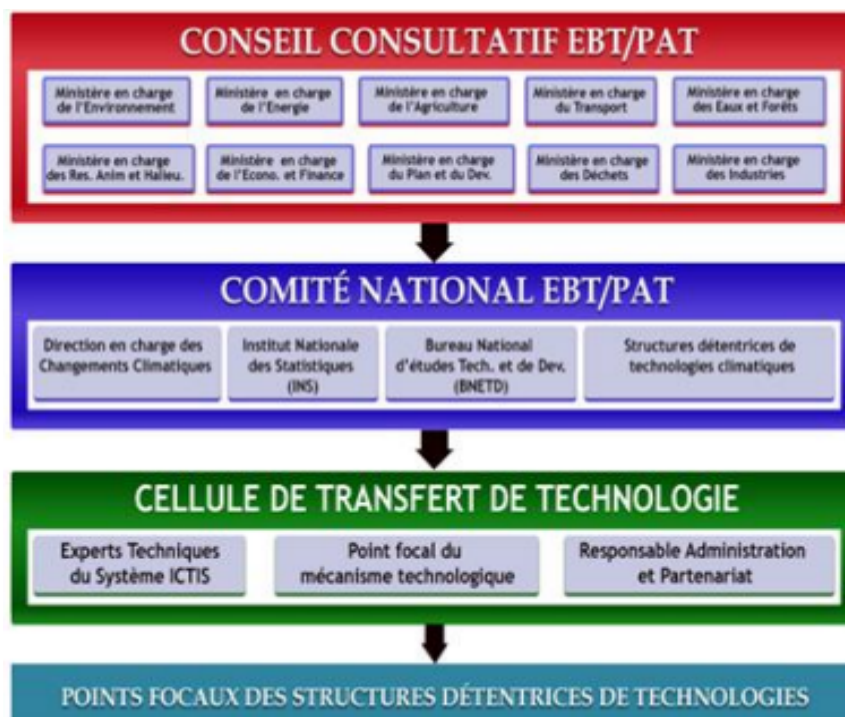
CONSEIL CONSULTATIF EBT/PAT

Ministère en charge de l'Environnement

Ministère en charge de l'Energie

Ministère en charge de l'Agriculture

Ministère en charge du Transport

Ministère en charge des Eaux et Forêts

Ministère en charge des Res. Anim et Halieu.

Ministère en charge de l'Econo. et Finance

Ministère en charge du Plan et du Dev.

Ministère en charge des Déchets

Ministère en charge des Industries

COMITÉ NATIONAL EBT/PAT

Direction en charge des Changements Climatiques

Institut Nationale des Statistiques (INS)

Bureau National d'études Tech. et de Dev. (BNETD)

Structures détentrices de technologies climatiques

CELLULE DE TRANSFERT DE TECHNOLOGIE

Experts Techniques du Système ICTIS

Point focal du mécanisme technologique

Responsable Administration et Partenariat

POINTS FOCAUX DES STRUCTURES DÉTENTRICES DE TECHNOLOGIES